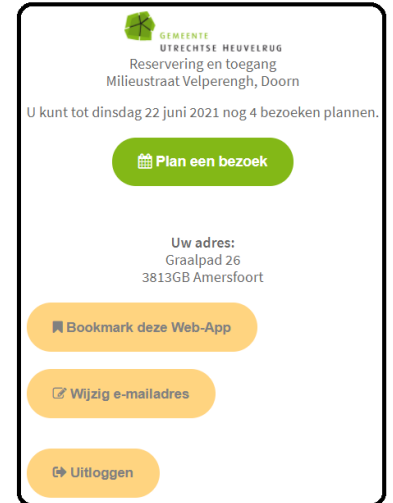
GEMEENTE
UTRECHTSE HEUVELRUG

Reservering en toegang
Milieustraat Velperengh, Doorn

U kunt tot dinsdag 22 juni 2021 nog 4 bezoeken plannen.

Plan een bezoek

Uw adres:
Graalpad 26
3813GB Amersfoort

Bookmark deze Web-App

Wijzig e-mailadres

Uitloggen